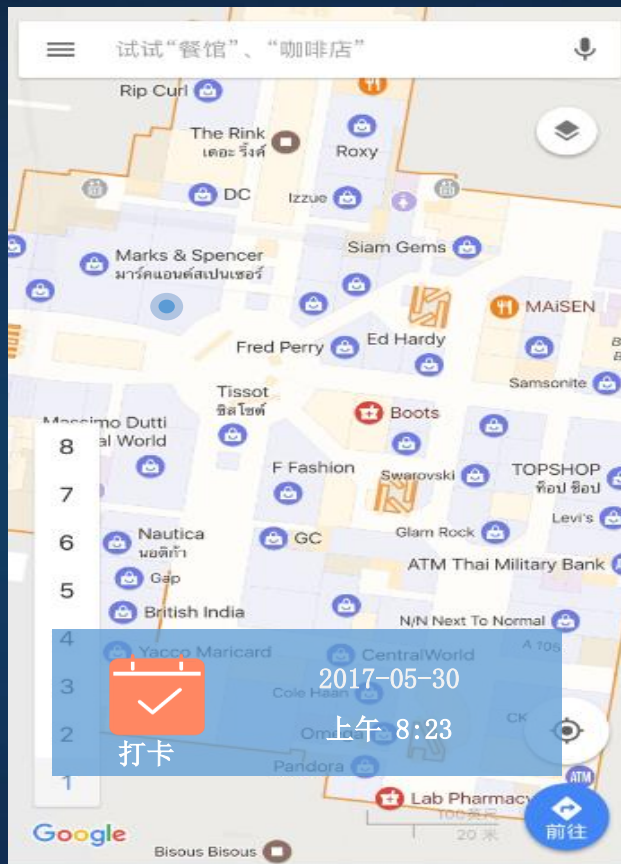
试试“餐馆”、“咖啡店”

Rip Curl
The Rink
เดอะ ริ้งค์
Roxy
DC
Izzue
Marks & Spencer
มาร์คแอนด์สเปนเซอร์
Siam Gems
MAiSEN
Fred Perry
Ed Hardy
Samsonite
Tissot
ทิสโซต์
Boots
Massimo Dutti
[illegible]al World
F Fashion
Swarovski
TOPSHOP
ท็อป ช็อป
Levi's
Nautica
นอติก้า
GC
Glam Rock
Gap
ATM Thai Military Bank
British India
N/N Next To Normal
Yacco Maricard
CentralWorld
Cole Haan
Ome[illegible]
Pandora
Lab Pharmacy
Bisous Bisous
100英尺
20 米
Google
前往

8
7
6
5
4
3
2
1

2017-05-30
上午 8:23
打卡